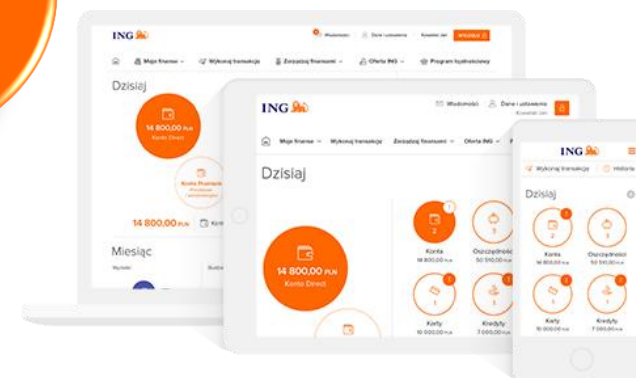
ING

Wiadomości

Dane i ustawienia

Kowalski Jan

WYLOGUJ

Moje finanse

Wykonaj transakcję

Zarządzaj finansami

Oferta ING

Program lojalnościowy

Dzisiaj

14 800,00 PLN

Konto Direct

Konto Rozrywki

14 800,00 PLN

Miesiąc

ING

Wiadomości

Dane i ustawienia

Kowalski Jan

Moje finanse

Wykonaj transakcję

Zarządzaj finansami

Oferta ING

Dzisiaj

14 800,00 PLN

Konto Direct

2

Konta

14 800,00 PLN

3

Oszczędności

50 510,00 PLN

Karty

10 000,00 PLN

Kredyty

7 000,00 PLN

ING

Wykonaj transakcję

Historia

Dzisiaj

2

Konta

14 800,00 PLN

3

Oszczędności

50 510,00 PLN

Karty

10 000,00 PLN

Kredyty

7 000,00 PLN